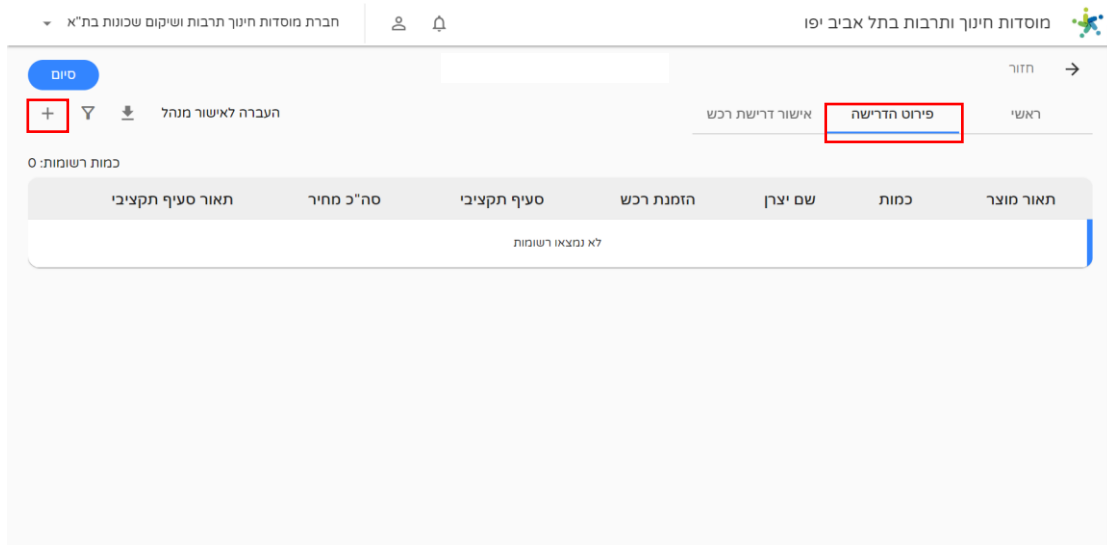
מוסדות חינוך ותרבות בתל אביב יפו

חברת מוסדות חינוך תרבות ושיקום שכונות בת"א

חזור

סיום

ראשי

פירוט הדרישה

אישור דרישת רכש

העברה לאישור מנהל

+

כמות רשומות: 0

| תאור מוצר | כמות | שם יצרן | הזמנת רכש | סעיף תקציבי | סה"כ מחיר | תאור סעיף תקציבי |
|---|---|---|---|---|---|---|
| לא נמצאו רשומות | | | | | | |